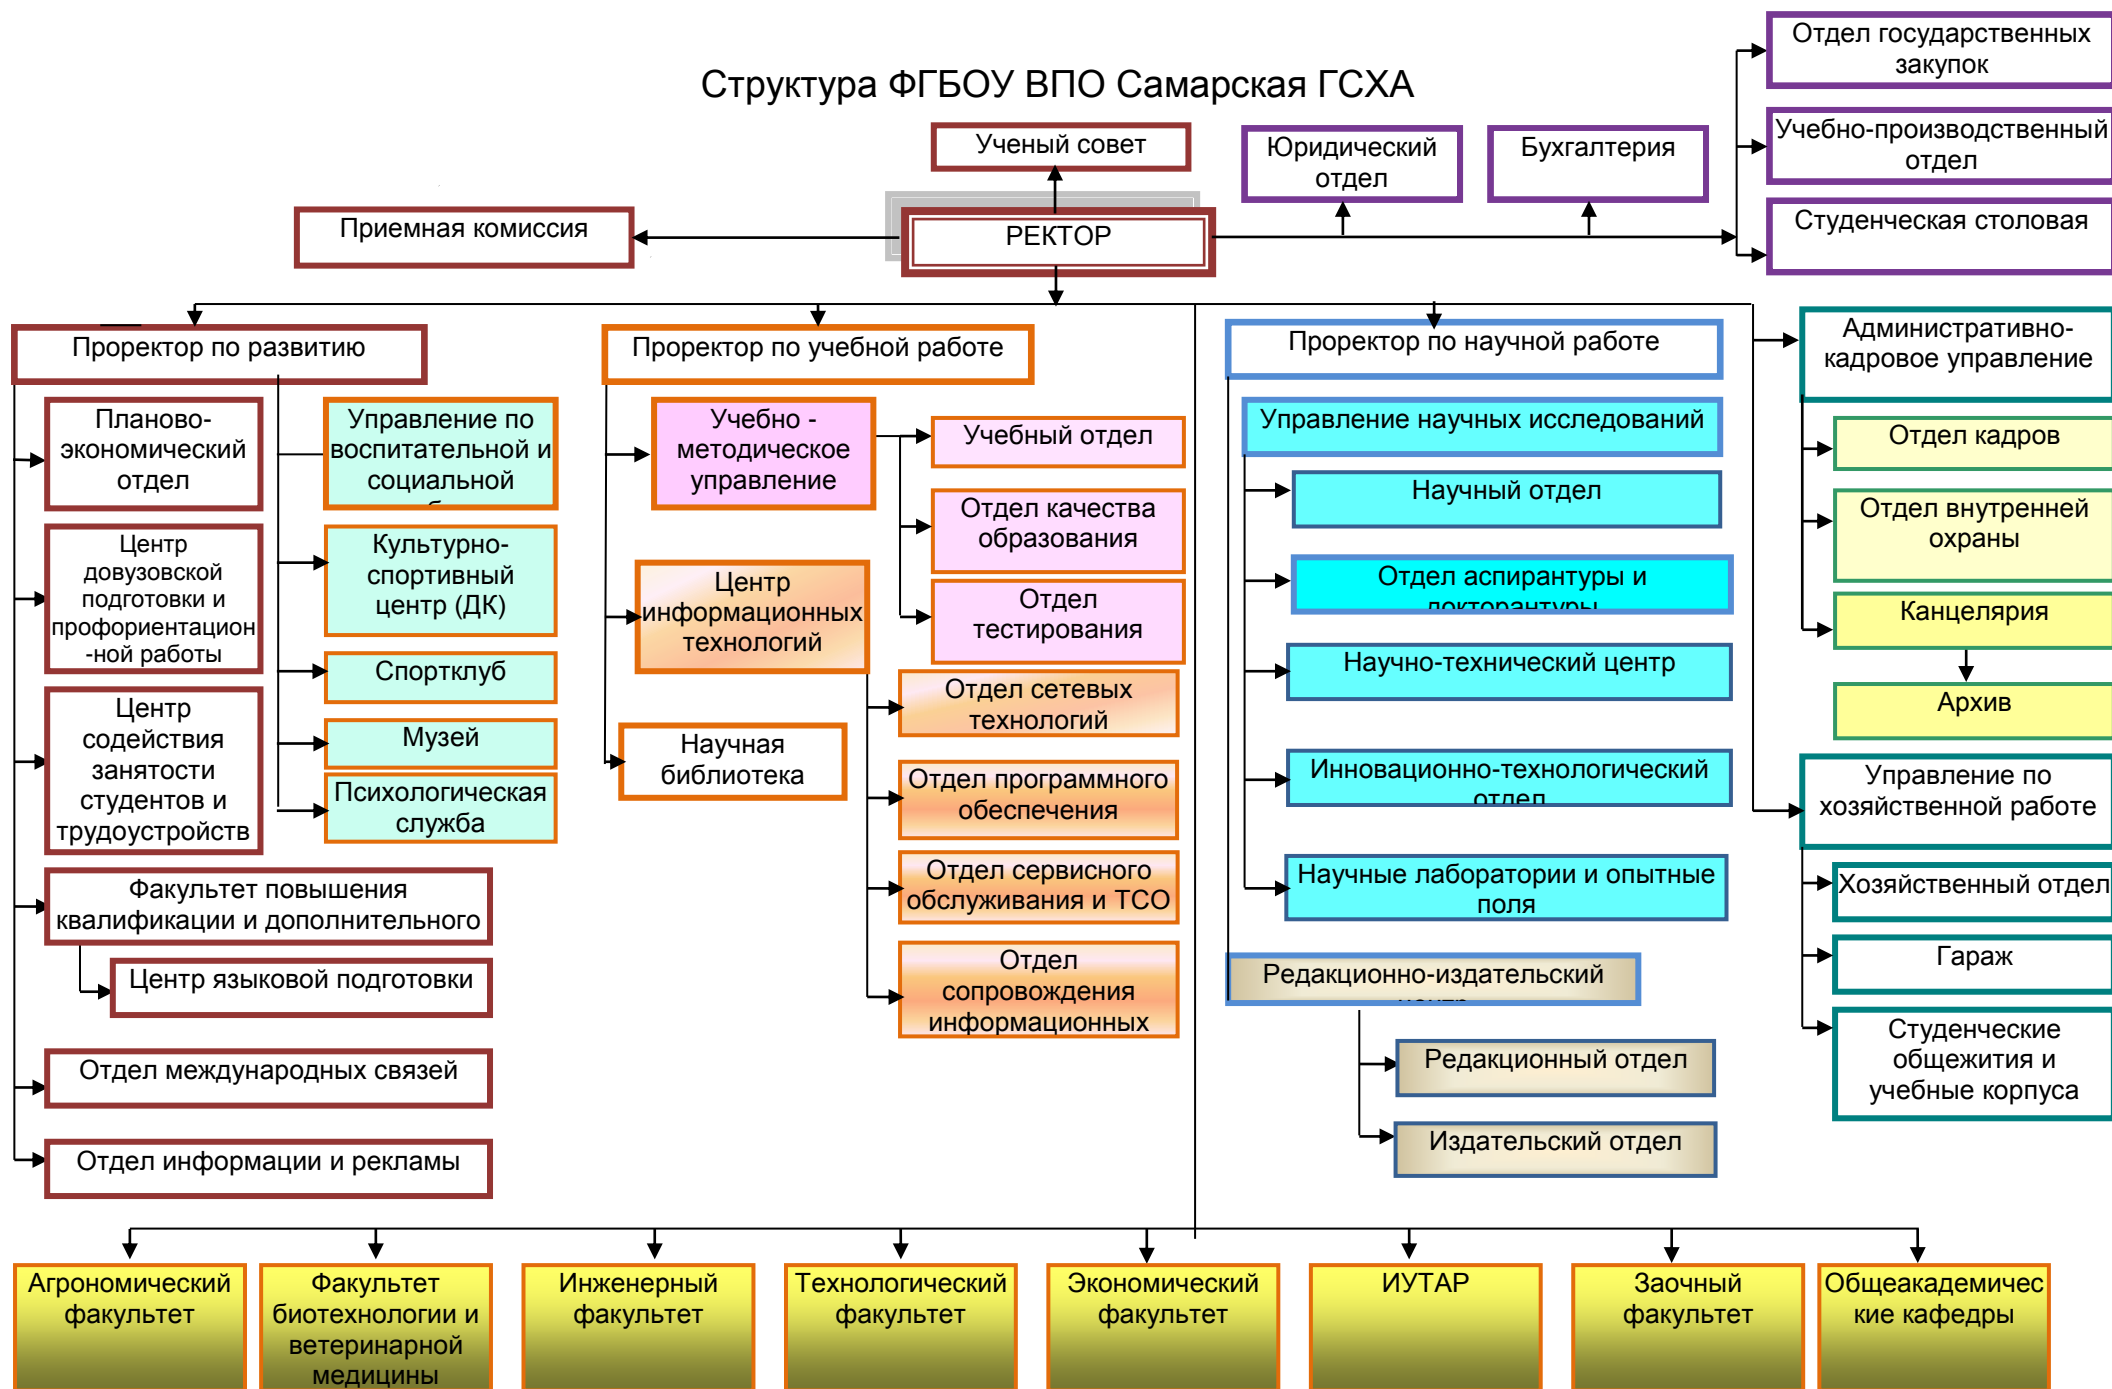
Структура ФГБОУ ВПО Самарская ГСХА

Отдел государственных закупок

Учебно-производственный отдел

Студенческая столовая

Ученый совет

Юридический отдел

Бухгалтерия

Приемная комиссия

РЕКТОР

Проректор по развитию

Проректор по учебной работе

Проректор по научной работе

Административно-кадровое управление

Планово-экономический отдел

Управление по воспитательной и социальной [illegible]

Учебно - методическое управление

Учебный отдел

Управление научных исследований

Отдел кадров

Центр довузовской подготовки и профориентацион-ной работы

Культурно-спортивный центр (ДК)

Отдел качества образования

Научный отдел

Отдел внутренней охраны

Центр информационных технологий

Отдел тестирования

Отдел аспирантуры и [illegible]

Канцелярия

Спортклуб

Научно-технический центр

Архив

Центр содействия занятости студентов и трудоустройств

Музей

Отдел сетевых технологий

Научная библиотека

Психологическая служба

Отдел программного обеспечения

Инновационно-технологический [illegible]

Управление по хозяйственной работе

Отдел сервисного обслуживания и ТСО

Научные лаборатории и опытные поля

Хозяйственный отдел

Факультет повышения квалификации и дополнительного

Центр языковой подготовки

Отдел сопровождения информационных

Редакционно-издательский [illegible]

Гараж

Отдел международных связей

Редакционный отдел

Студенческие общежития и учебные корпуса

Отдел информации и рекламы

Издательский отдел

Агрономический факультет

Факультет биотехнологии и ветеринарной медицины

Инженерный факультет

Технологический факультет

Экономический факультет

ИУТАР

Заочный факультет

Общеакадемичес кие кафедры